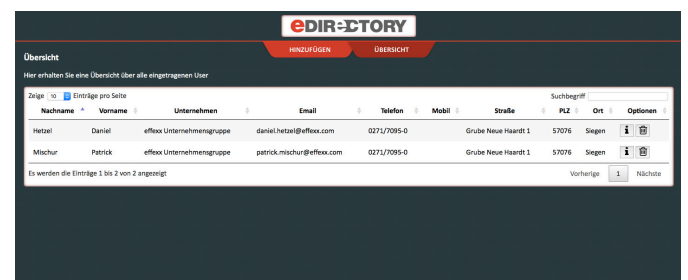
eDIRECTORY

HINZUFÜGEN ÜBERSICHT

Übersicht

Hier erhalten Sie eine Übersicht über alle eingetragenen User

Zeige 10 Einträge pro Seite

Suchbegriff

| Nachname | Vorname | Unternehmen | Email | Telefon | Mobil | Straße | PLZ | Ort | Optionen |
|---|---|---|---|---|---|---|---|---|---|
| Hetzel | Daniel | effexx Unternehmensgruppe | daniel.hetzel@effexx.com | 0271/7095-0 | | Grube Neue Haardt 1 | 57076 | Siegen | |
| Mischur | Patrick | effexx Unternehmensgruppe | patrick.mischur@effexx.com | 0271/7095-0 | | Grube Neue Haardt 1 | 57076 | Siegen | |

Es werden die Einträge 1 bis 2 von 2 angezeigt

Vorherige 1 Nächste